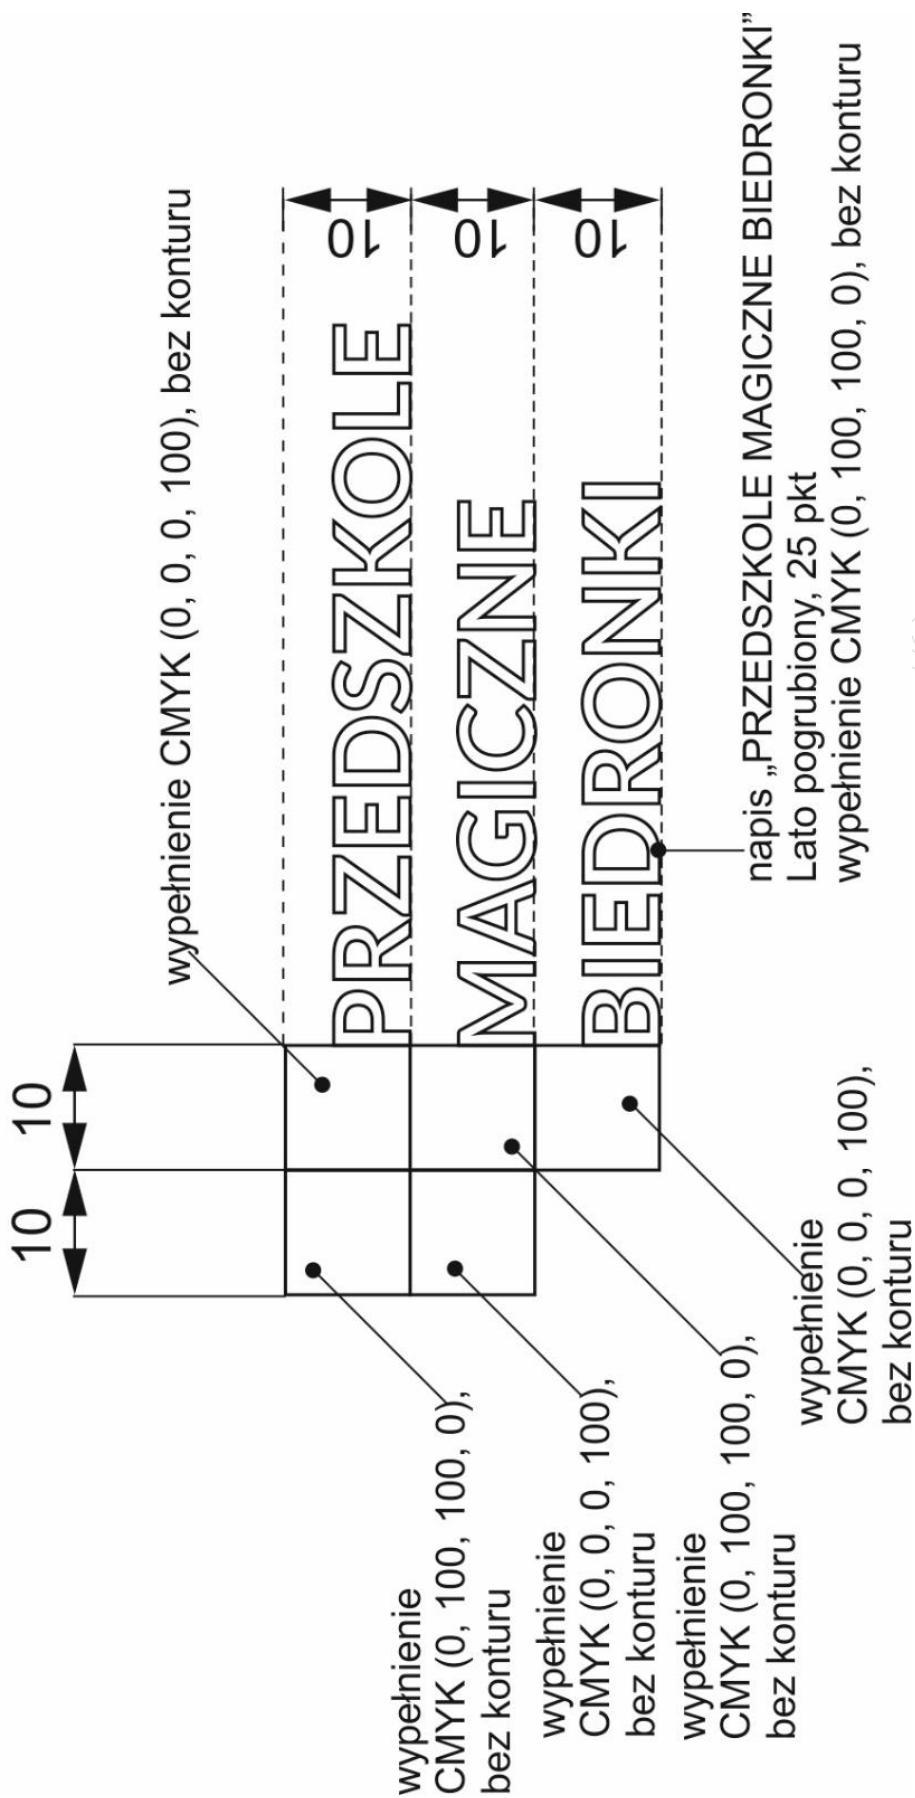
10

10

wypełnienie CMYK (0, 0, 0, 100), bez konturu

PRZEDSZKOLE

MAGICZNE

BIEDRONKI

10

10

10

wypełnienie CMYK (0, 100, 100, 0), bez konturu

wypełnienie CMYK (0, 0, 0, 100), bez konturu

wypełnienie CMYK (0, 100, 100, 0), bez konturu

wypełnienie CMYK (0, 0, 0, 100), bez konturu

napis „PRZEDSZKOLE MAGICZNE BIEDRONKI"
Lato pogrubiony, 25 pkt
wypełnienie CMYK (0, 100, 100, 0), bez konturu